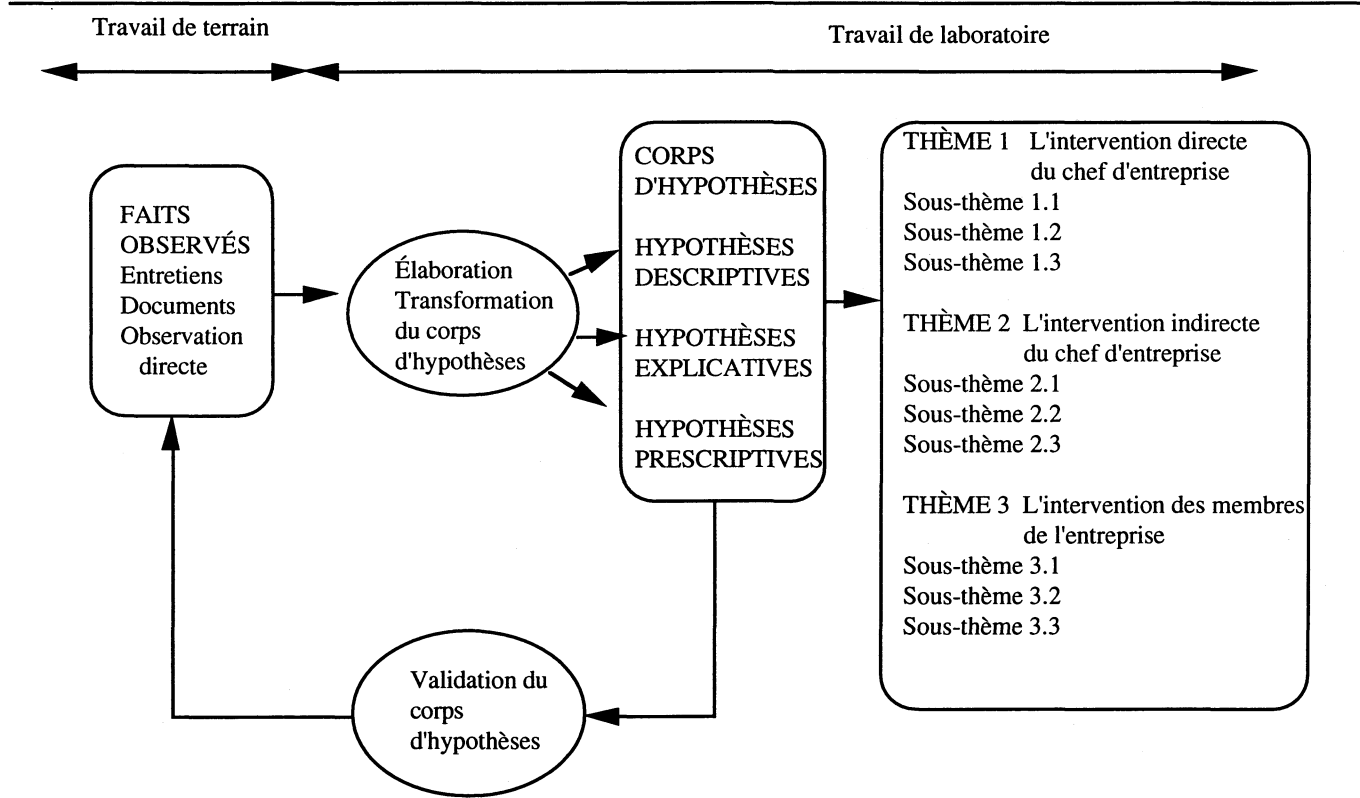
Travail de terrain

Travail de laboratoire

FAITS OBSERVÉS
Entretiens
Documents
Observation directe

Élaboration
Transformation
du corps
d'hypothèses

CORPS D'HYPOTHÈSES

HYPOTHÈSES DESCRIPTIVES

HYPOTHÈSES EXPLICATIVES

HYPOTHÈSES PRESCRIPTIVES

THÈME 1 L'intervention directe du chef d'entreprise
Sous-thème 1.1
Sous-thème 1.2
Sous-thème 1.3

THÈME 2 L'intervention indirecte du chef d'entreprise
Sous-thème 2.1
Sous-thème 2.2
Sous-thème 2.3

THÈME 3 L'intervention des membres de l'entreprise
Sous-thème 3.1
Sous-thème 3.2
Sous-thème 3.3

Validation du corps d'hypothèses